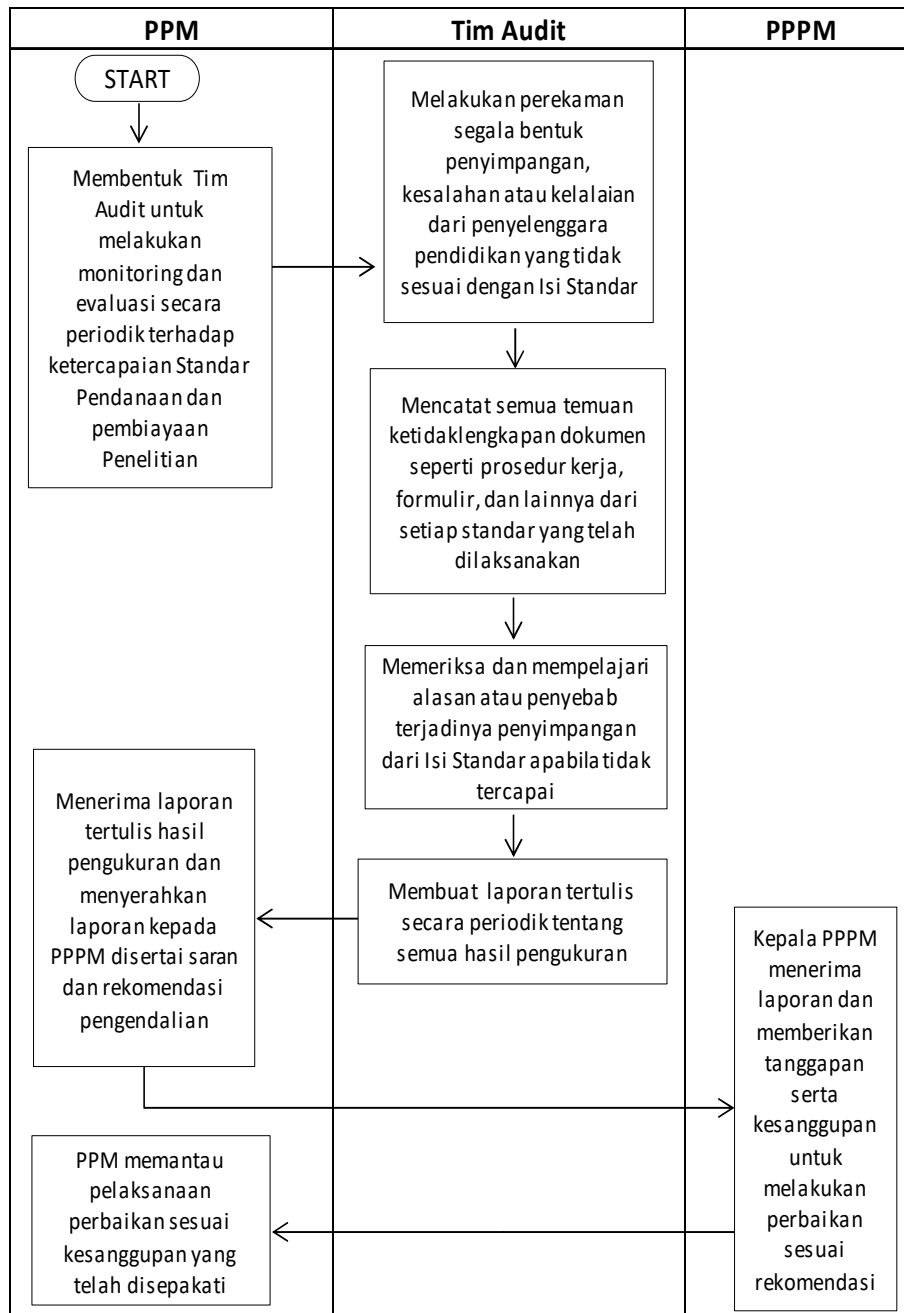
| PPM | Tim Audit | PPPM |
|---|---|---|

START

Membentuk Tim Audit untuk melakukan monitoring dan evaluasi secara periodik terhadap ketercapaian Standar Pendanaan dan pembiayaan Penelitian

Melakukan perekaman segala bentuk penyimpangan, kesalahan atau kelalaian dari penyelenggara pendidikan yang tidak sesuai dengan Isi Standar

Mencatat semua temuan ketidaklengkapan dokumen seperti prosedur kerja, formulir, dan lainnya dari setiap standar yang telah dilaksanakan

Memeriksa dan mempelajari alasan atau penyebab terjadinya penyimpangan dari Isi Standar apabila tidak tercapai

Membuat laporan tertulis secara periodik tentang semua hasil pengukuran

Menerima laporan tertulis hasil pengukuran dan menyerahkan laporan kepada PPPM disertai saran dan rekomendasi pengendalian

Kepala PPPM menerima laporan dan memberikan tanggapan serta kesanggupan untuk melakukan perbaikan sesuai rekomendasi

PPM memantau pelaksanaan perbaikan sesuai kesanggupan yang telah disepakati